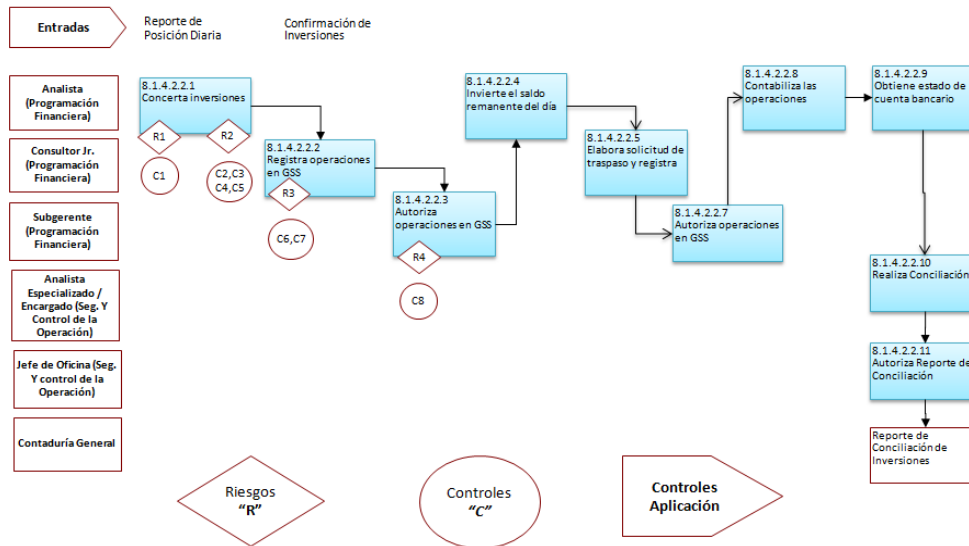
Entradas

Reporte de Posición Diaria

Confirmación de Inversiones

Analista (Programación Financiera)

Consultor Jr. (Programación Financiera)

Subgerente (Programación Financiera)

Analista Especializado / Encargado (Seg. Y Control de la Operación)

Jefe de Oficina (Seg. Y control de la Operación)

Contaduría General

8.1.4.2.2.1 Concerta inversiones

R1

R2

C1

C2,C3 C4,C5

8.1.4.2.2.2 Registra operaciones en GSS

R3

C6,C7

8.1.4.2.2.3 Autoriza operaciones en GSS

R4

C8

8.1.4.2.2.4 Invierte el saldo remanente del día

8.1.4.2.2.5 Elabora solicitud de traspaso y registra

8.1.4.2.2.7 Autoriza operaciones en GSS

8.1.4.2.2.8 Contabiliza las operaciones

8.1.4.2.2.9 Obtiene estado de cuenta bancario

8.1.4.2.2.10 Realiza Conciliación

8.1.4.2.2.11 Autoriza Reporte de Conciliación

Reporte de Conciliación de Inversiones

Riesgos "R"

Controles "C"

Controles Aplicación